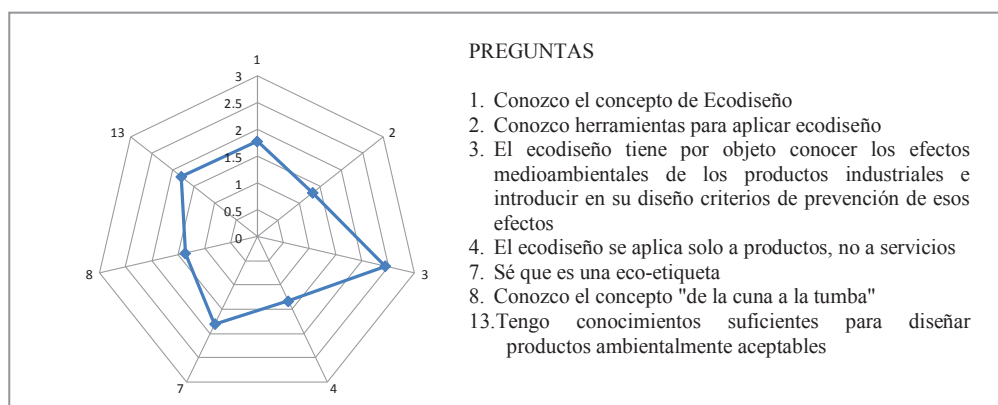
1
3
2.5
2
1.5
1
0.5
0
13
2
8
3
7
4

PREGUNTAS

1. Conozco el concepto de Ecodiseño
2. Conozco herramientas para aplicar ecodiseño
3. El ecodiseño tiene por objeto conocer los efectos medioambientales de los productos industriales e introducir en su diseño criterios de prevención de esos efectos
4. El ecodiseño se aplica solo a productos, no a servicios
7. Sé que es una eco-etiqueta
8. Conozco el concepto "de la cuna a la tumba"
13. Tengo conocimientos suficientes para diseñar productos ambientalmente aceptables